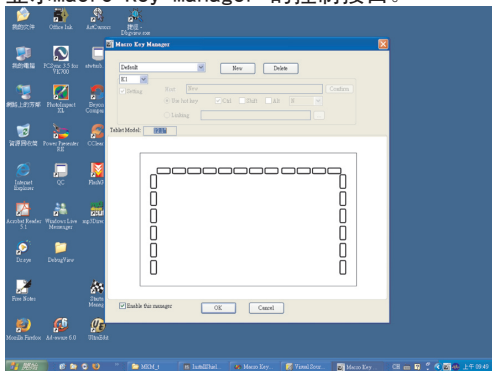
至 Macro Key Manager 的控制接口。

我的文件 Office Ink ArtCommon 捷徑 - DSigview.exe
我的電腦 PCZoom 3.5 for VK700 sketch
網路上的芳鄰 PhotoImpact XL Beyon Compa
資源回收筒 Power Presenter RE CCleaner
Internet Explorer QQ FlashGet
Acrobat Reader 5.1 Windows Live Messenger mp3Dire
Dz.exe DebugView
Free Notes Starte Manual
Mozilla Firefox Ad-aware 6.0 UltraEdit

Macro Key Manager
Default New Delete
K1
Setting Key New Confirm
Use hot key Ctrl Shift Alt
Linking
Tablet Model: 9x6
Enable this manager
OK Cancel

開始 MEM_r InstallShiel... Macro Key... Visual Stud... Macro Key 上午 09:49